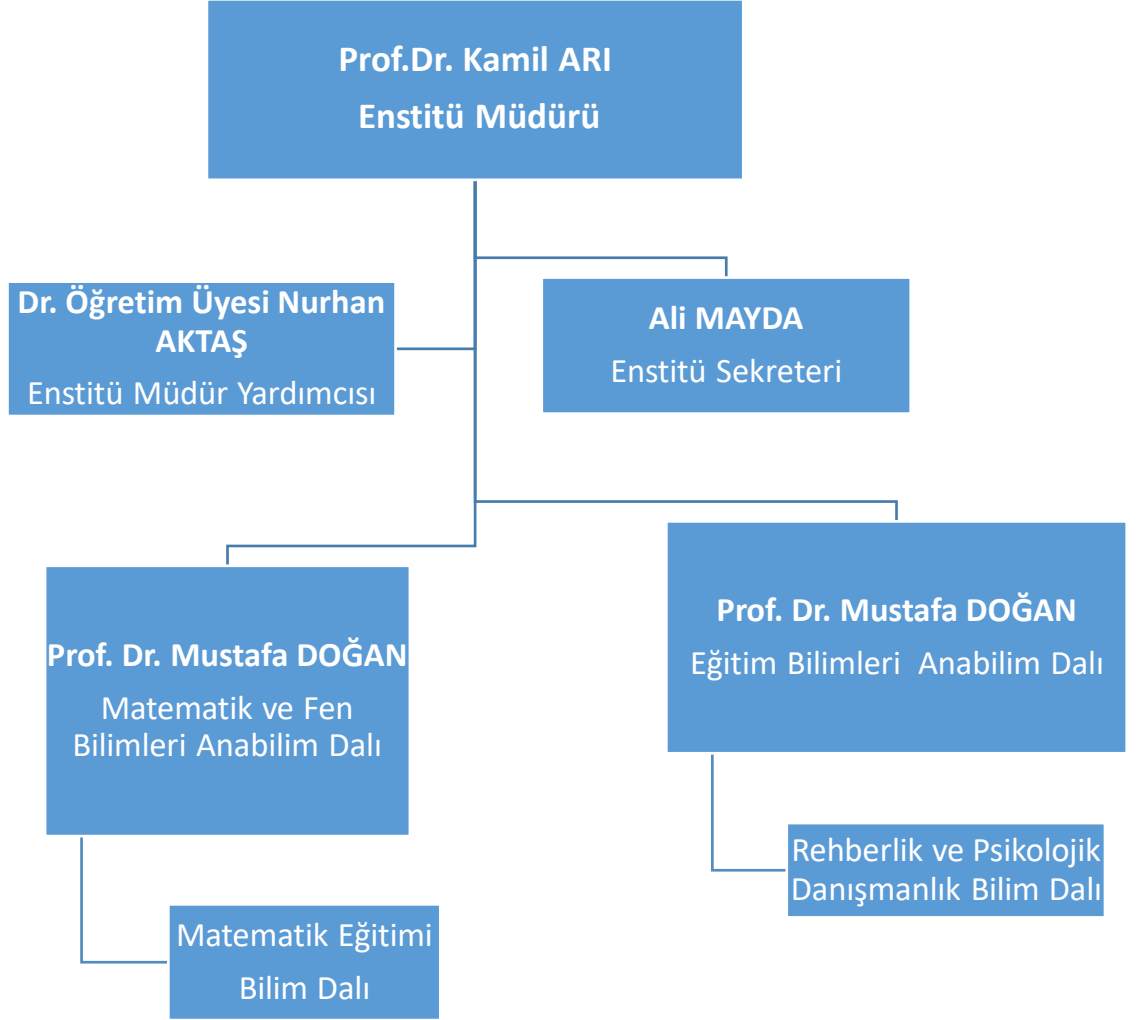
Prof.Dr. Kamil ARI
Enstitü Müdürü

Dr. Öğretim Üyesi Nurhan AKTAŞ
Enstitü Müdür Yardımcısı

Ali MAYDA
Enstitü Sekreteri

Prof. Dr. Mustafa DOĞAN
Matematik ve Fen Bilimleri Anabilim Dalı

Prof. Dr. Mustafa DOĞAN
Eğitim Bilimleri Anabilim Dalı

Rehberlik ve Psikolojik Danışmanlık Bilim Dalı

Matematik Eğitimi Bilim Dalı